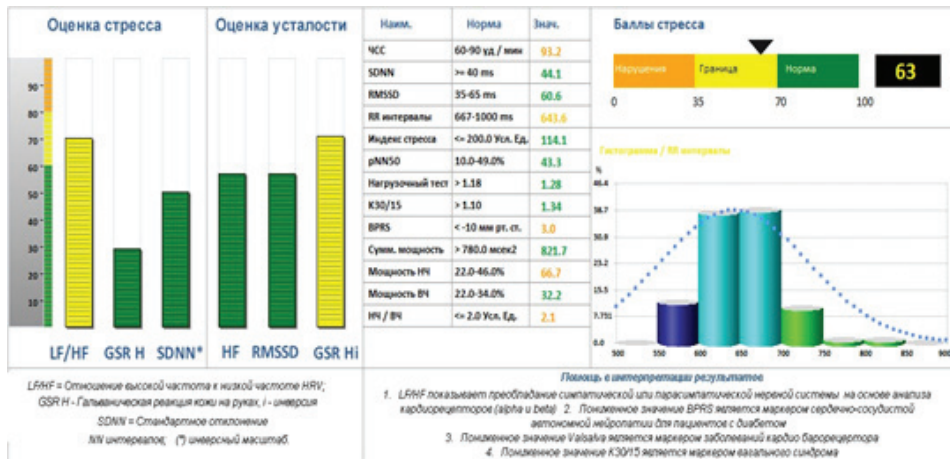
Оценка стресса

Оценка усталости

90
80
70
60
50
40
30
20
10

LF/HF GSR H SDNN* HF RMSSD GSR Hi

| Наим. | Норма | Знач. |
|---|---|---|
| ЧСС | 60-90 уд / мин | 93.2 |
| SDNN | >= 40 ms | 44.1 |
| RMSSD | 35-65 ms | 60.6 |
| RR интервалы | 667-1000 ms | 643.6 |
| Индекс стресса | <= 200.0 Усл. Ед. | 114.1 |
| pNN50 | 10.0-49.0% | 43.3 |
| Нагрузочный тест | > 1.18 | 1.28 |
| K30/15 | > 1.10 | 1.34 |
| BPRS | < -10 мм рт. ст. | 3.0 |
| Сумм. мощность | > 780.0 мсек2 | 821.7 |
| Мощность НЧ | 22.0-46.0% | 66.7 |
| Мощность ВЧ | 22.0-34.0% | 32.2 |
| НЧ / ВЧ | <= 2.0 Усл. Ед. | 2.1 |

Баллы стресса

Нарушения Граница Норма

63

0 35 70 100

Гистограмма / RR интервалы

%
46.4
38.7
30.9
23.2
15.5
7.731
0.0

500 550 600 650 700 750 800 850 900

LF/HF = Отношение высокой частота к низкой частоте HRV;
GSR H - Гальваническая реакция кожи на руках, i - инверсия
SDNN = Стандартное отклонение
NN интервалов; (*) инверсный масштаб.

Помощь в интерпретации результатов

1. LF/HF показывает преобладание симпатической или парасимпатической нервной системы на основе анализа кардиорецепторов (alpha и beta) 2. Пониженное значение BPRS является маркером сердечно-сосудистой автономной нейропатии для пациентов с диабетом
3. Пониженное значение Valsalva является маркером заболеваний кардио барорецептора
4. Пониженное значение K30/15 является маркером вазального синдрома